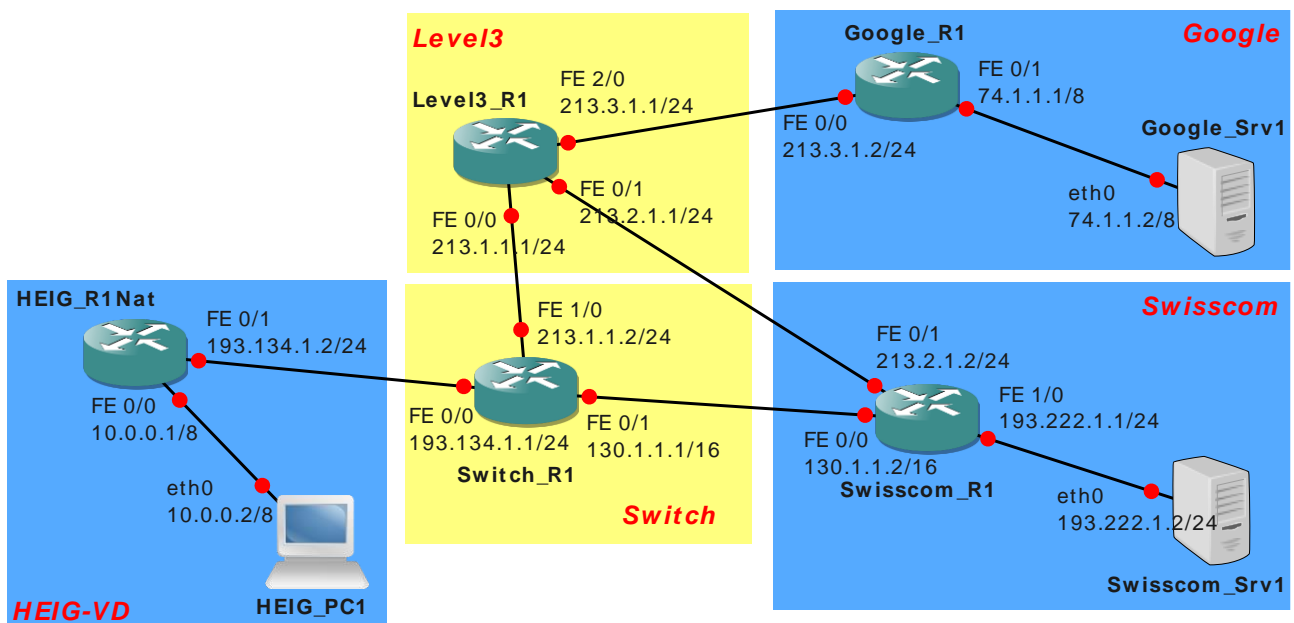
Level3

Level3_R1

FE 2/0
213.3.1.1/24

FE 0/1
213.2.1.1/24

FE 0/0
213.1.1.1/24

Google

Google_R1

FE 0/1
74.1.1.1/8

FE 0/0
213.3.1.2/24

Google_Srv1

eth0
74.1.1.2/8

HEIG_R1Nat

FE 0/1
193.134.1.2/24

FE 0/0
10.0.0.1/8

eth0
10.0.0.2/8

HEIG_PC1

HEIG-VD

FE 1/0
213.1.1.2/24

FE 0/0
193.134.1.1/24

FE 0/1
130.1.1.1/16

Switch_R1

Switch

Swisscom

FE 0/1
213.2.1.2/24

FE 1/0
193.222.1.1/24

FE 0/0
130.1.1.2/16

Swisscom_R1

eth0
193.222.1.2/24

Swisscom_Srv1